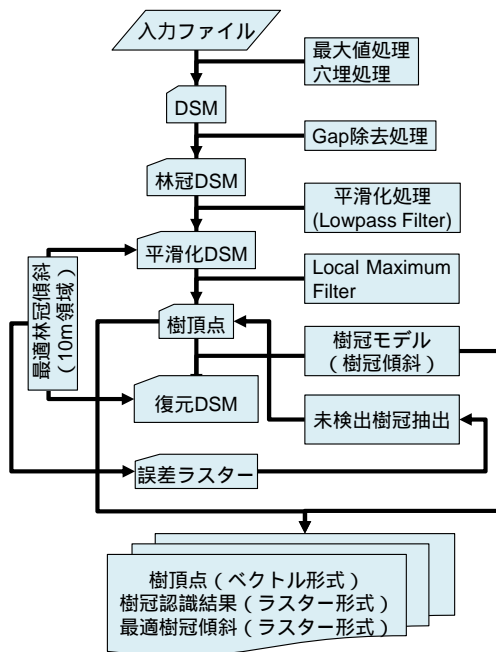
入力ファイル

最大値処理
穴埋処理

DSM

Gap除去処理

林冠DSM

平滑化処理
(Lowpass Filter)

平滑化DSM

最適林冠傾斜（10m領域）

Local Maximum
Filter

樹頂点

樹冠モデル
（樹冠傾斜）

復元DSM

未検出樹冠抽出

誤差ラスター

樹頂点（ベクトル形式）
樹冠認識結果（ラスター形式）
最適樹冠傾斜（ラスター形式）